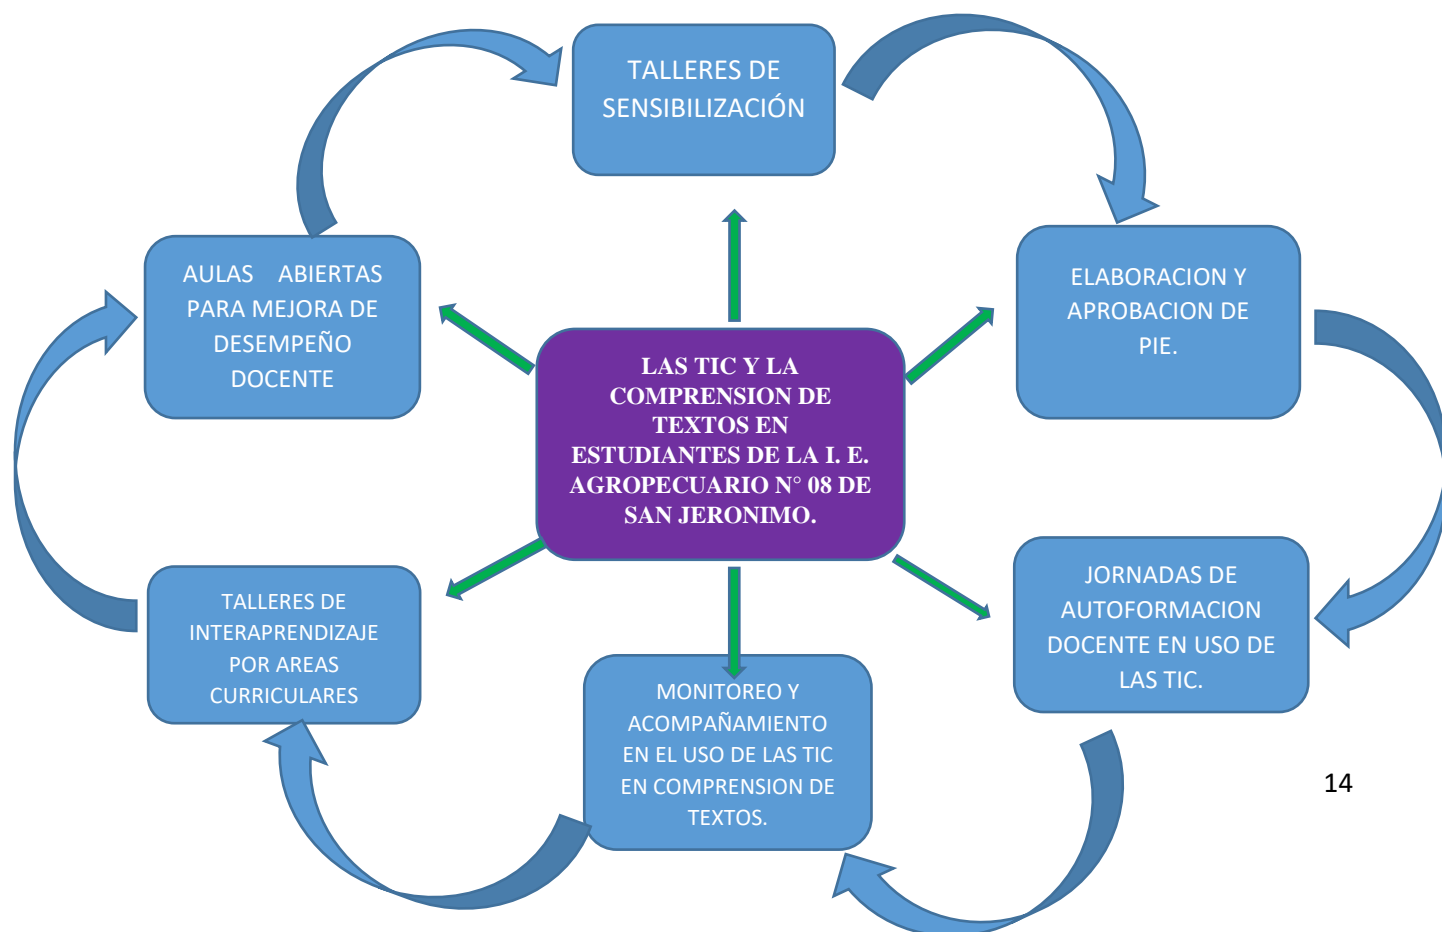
TALLERES DE SENSIBILIZACIÓN

ELABORACION Y APROBACION DE PIE.

JORNADAS DE AUTOFORMACION DOCENTE EN USO DE LAS TIC.

MONITOREO Y ACOMPAÑAMIENTO EN EL USO DE LAS TIC EN COMPRENSION DE TEXTOS.

TALLERES DE INTERAPRENDIZAJE POR AREAS CURRICULARES

AULAS ABIERTAS PARA MEJORA DE DESEMPEÑO DOCENTE

LAS TIC Y LA COMPRENSION DE TEXTOS EN ESTUDIANTES DE LA I. E. AGROPECUARIO N° 08 DE SAN JERONIMO.

14